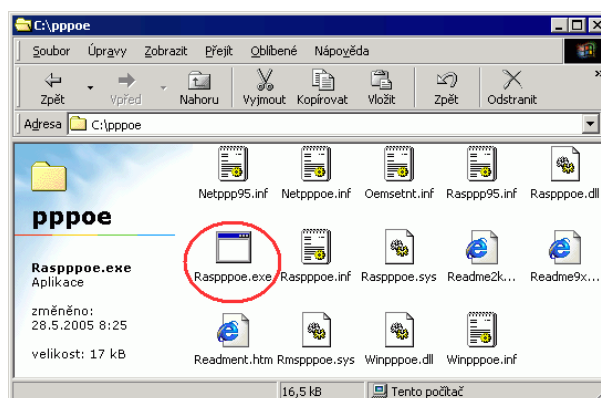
C:\pppoe

Soubor Úpravy Zobrazit Přejít Oblíbené Nápověda

Zpět Vpřed Nahoru Vyjmout Kopírovat Vložit Zpět Odstranit

Adresa C:\pppoe

pppoe

Raspppoe.exe
Aplikace

změněno:
28.5.2005 8:25

velikost: 17 kB

Netppp95.inf Netpppoe.inf Oemsetnt.inf Rasppp95.inf Raspppoe.dll
Raspppoe.exe Raspppoe.inf Raspppoe.sys Readme2k... Readme9x...
Readment.htm Rmspppoe.sys Winpppoe.dll Winpppoe.inf

16,5 kB Tento počítač